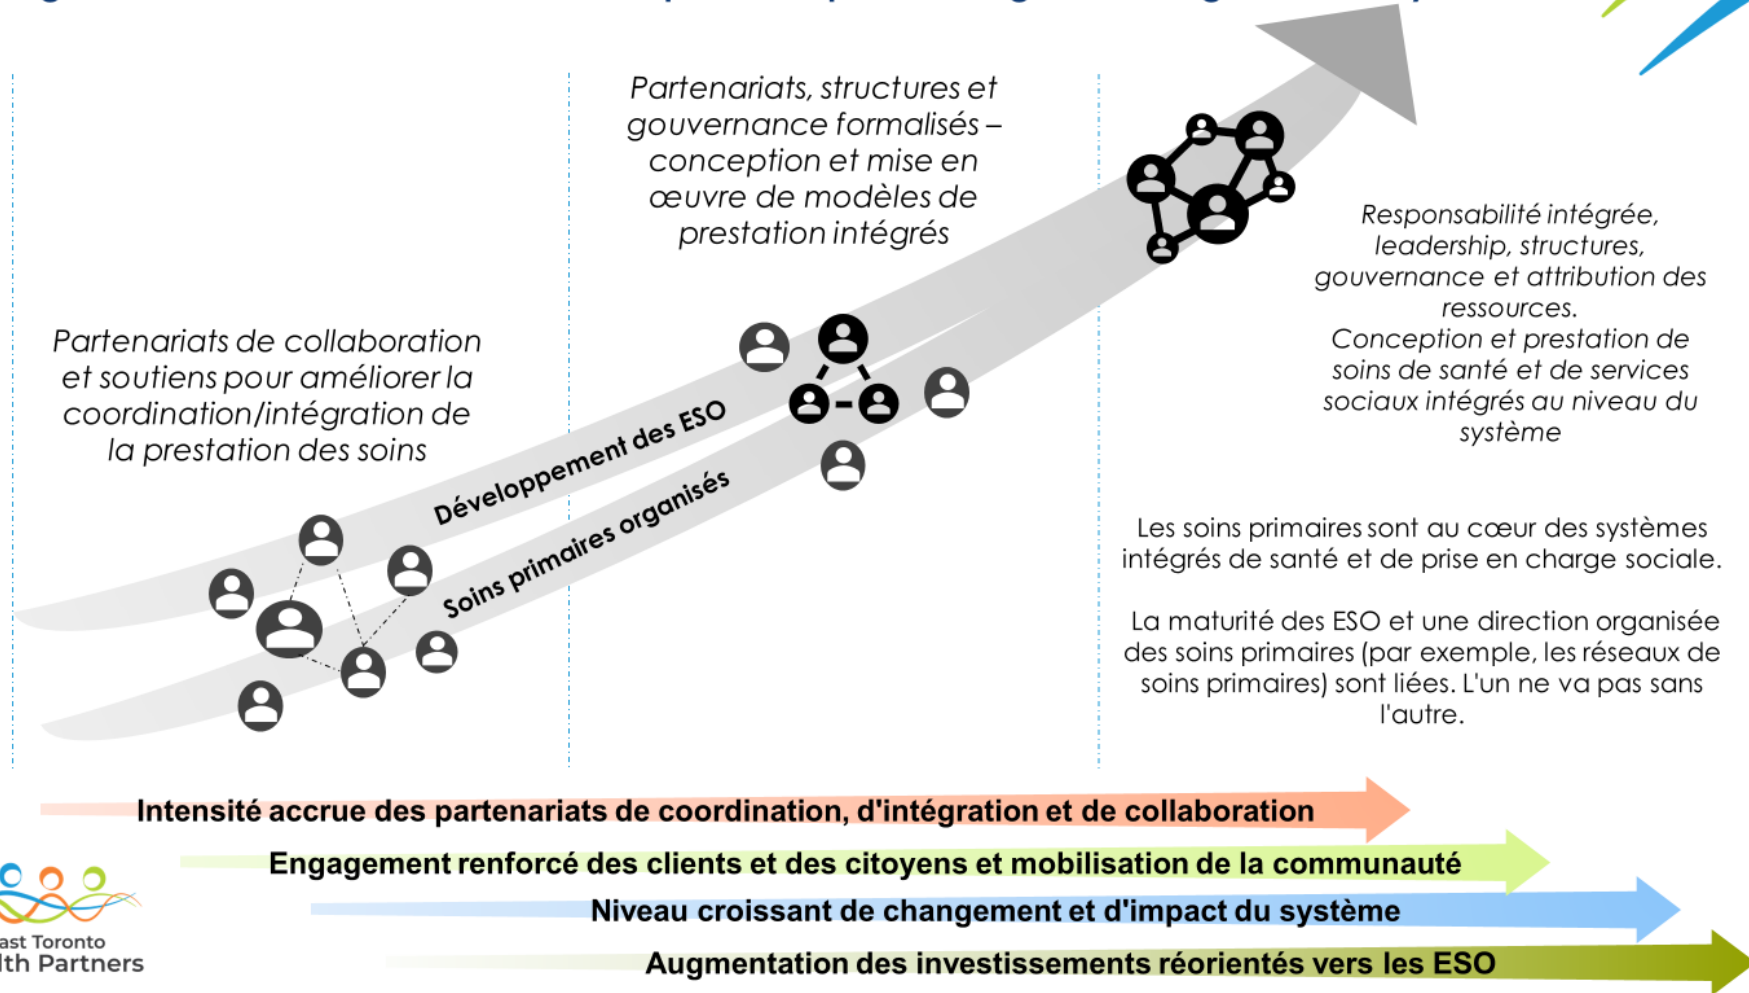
Partenariats de collaboration et soutiens pour améliorer la coordination/intégration de la prestation des soins

Partenariats, structures et gouvernance formalisés – conception et mise en œuvre de modèles de prestation intégrés

Responsabilité intégrée, leadership, structures, gouvernance et attribution des ressources. Conception et prestation de soins de santé et de services sociaux intégrés au niveau du système

Développement des ESO

Soins primaires organisés

Les soins primaires sont au cœur des systèmes intégrés de santé et de prise en charge sociale.

La maturité des ESO et une direction organisée des soins primaires (par exemple, les réseaux de soins primaires) sont liées. L'un ne va pas sans l'autre.

Intensité accrue des partenariats de coordination, d'intégration et de collaboration

Engagement renforcé des clients et des citoyens et mobilisation de la communauté

Niveau croissant de changement et d'impact du système

Augmentation des investissements réorientés vers les ESO

ast Toronto
lth Partners